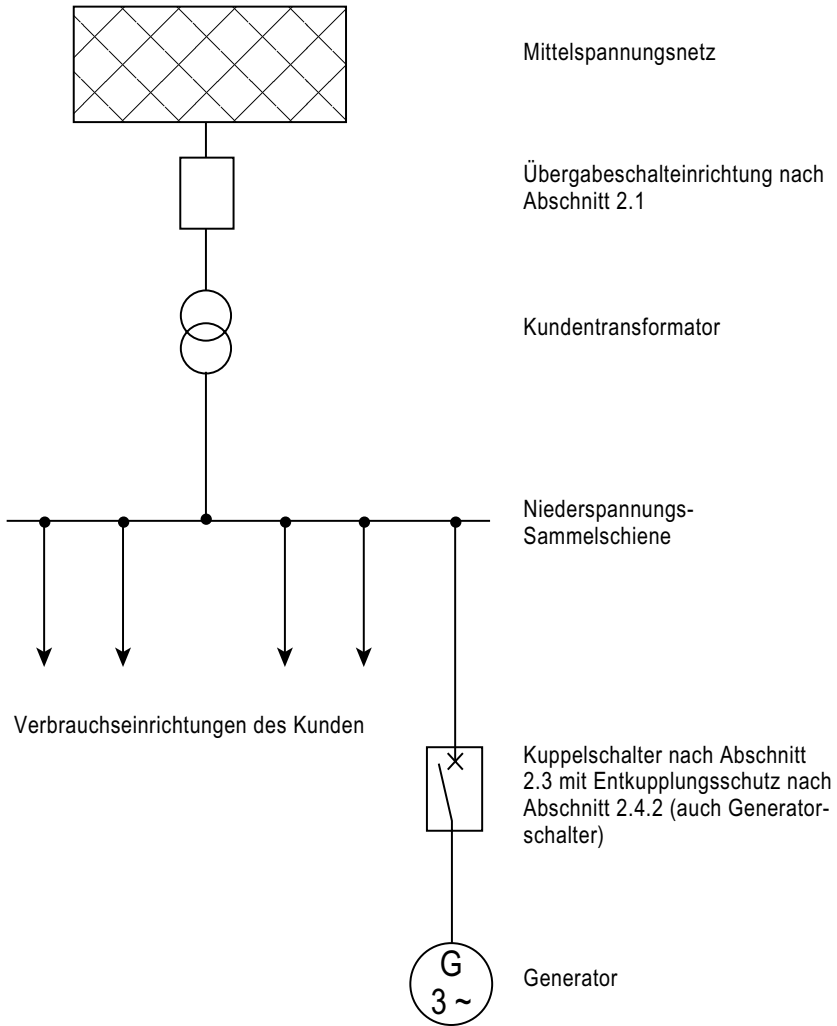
Mittelspannungsnetz

Übergabeschalteinrichtung nach Abschnitt 2.1

Kundentransformator

Niederspannungs-Sammelschiene

Verbrauchseinrichtungen des Kunden

Kuppelschalter nach Abschnitt 2.3 mit Entkupplungsschutz nach Abschnitt 2.4.2 (auch Generatorschalter)

G
3 ~

Generator